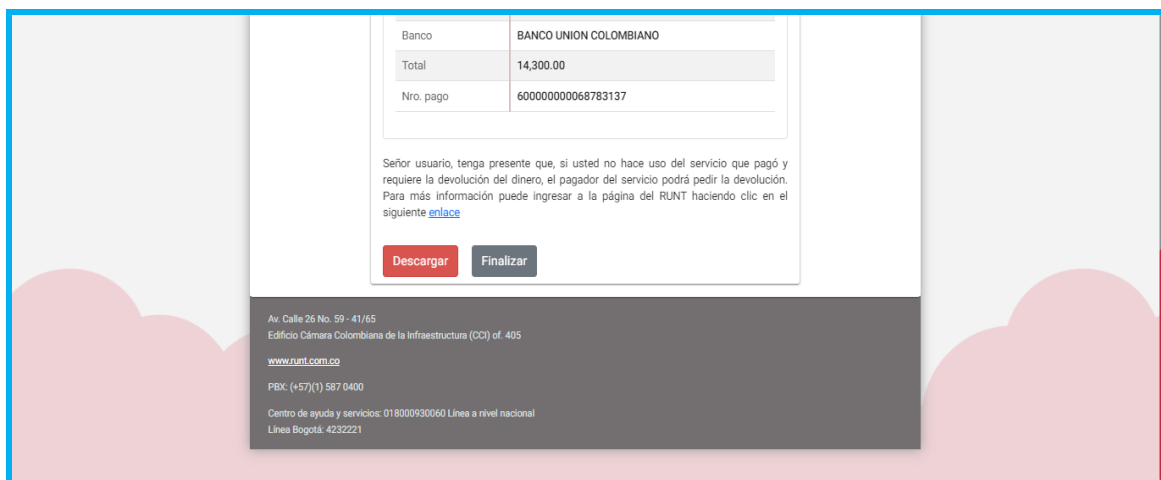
| | |
|---|---|
| Banco | BANCO UNION COLOMBIANO |
| Total | 14,300.00 |
| Nro. pago | 600000000068783137 |

Señor usuario, tenga presente que, si usted no hace uso del servicio que pagó y requiere la devolución del dinero, el pagador del servicio podrá pedir la devolución. Para más información puede ingresar a la página del RUNT haciendo clic en el siguiente enlace

Descargar Finalizar

Av. Calle 26 No. 59 - 41/65
Edificio Cámara Colombiana de la Infraestructura (CCI) of. 405

www.runt.com.co

PBX: (+57)(1) 587 0400

Centro de ayuda y servicios: 018000930060 Línea a nivel nacional
Línea Bogotá: 4232221